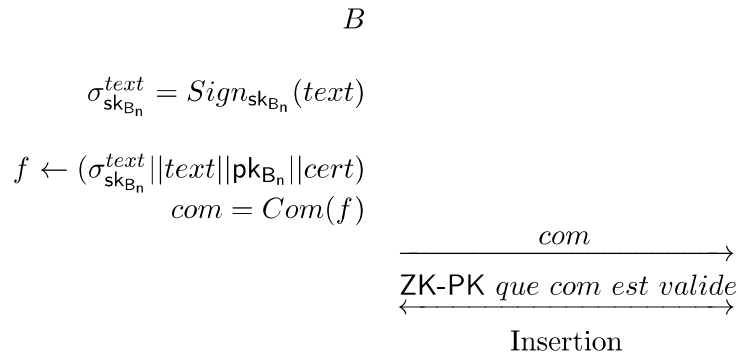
$B$

$\sigma_{\mathsf{sk}_{\mathsf{B_n}}}^{text} = Sign_{\mathsf{sk}_{\mathsf{B_n}}}(text)$

$f \leftarrow (\sigma_{\mathsf{sk}_{\mathsf{B_n}}}^{text} || text || \mathsf{pk}_{\mathsf{B_n}} || cert)$

$com = Com(f)$

$\xrightarrow{com}$

ZK-PK $que\ com\ est\ valide$

$\longleftrightarrow$

Insertion